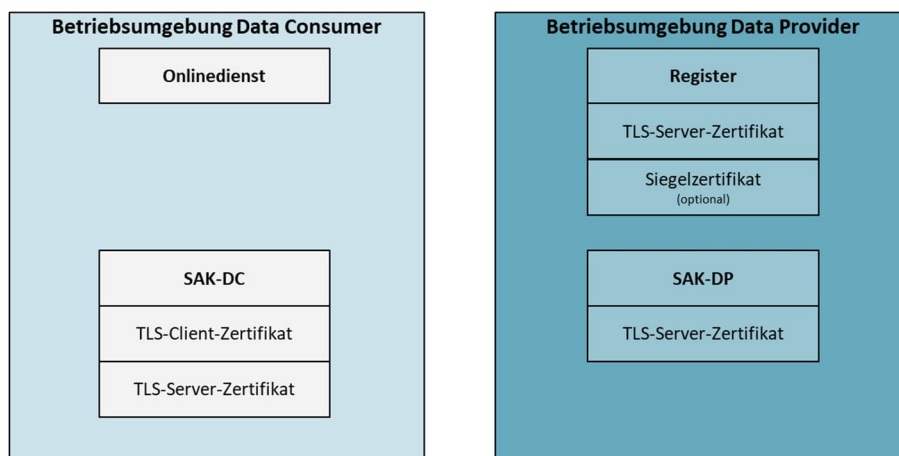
Betriebsumgebung Data Consumer

Onlinedienst

SAK-DC

TLS-Client-Zertifikat

TLS-Server-Zertifikat

Betriebsumgebung Data Provider

Register

TLS-Server-Zertifikat

Siegelzertifikat
(optional)

SAK-DP

TLS-Server-Zertifikat